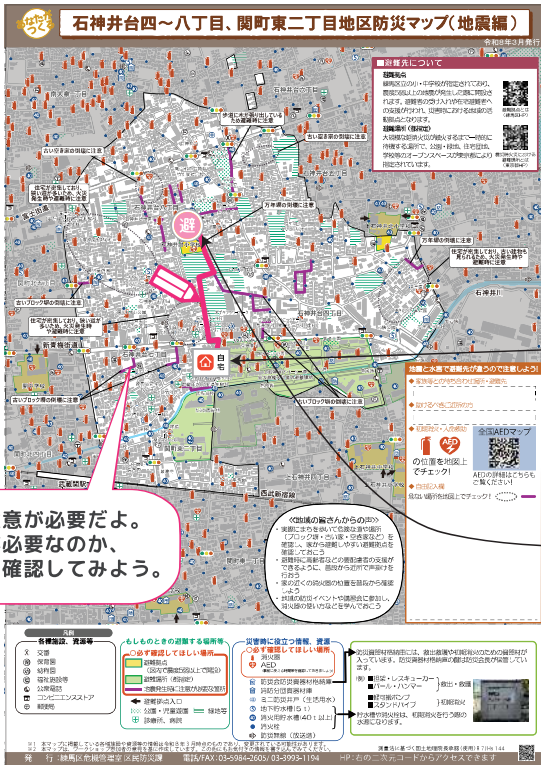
石神井台四～八丁目、関町東二丁目地区防災マップ（地震編）

令和6年3月発行

避難先について

避難拠点

避難場所（指定）

古い写真家の倒壊に注意

住宅が密集しており、狭い道が多いため、火災発生時や避難時に注意

住宅が密集しており、狭い道が多いため、火災発生時や避難時に注意

古いブロック塀の倒壊に注意

古い建物の倒壊に注意

万年塀の倒壊に注意

万年塀の倒壊に注意

古い建物の倒壊に注意

住宅が密集しており、古い建物も見られるため、火災発生時や避難時に注意

古いブロック塀の倒壊に注意

古いブロック塀の倒壊に注意

新青梅街道

石神井台

関町東

避

自宅

西武新宿線

意が必要だよ。
必要なのか、
確認してみよう。

地震と水害で避難先が違うので注意しよう！

全国AEDマップ

の位置を地図上でチェック！

《地域の皆さんからの声》

凡例

各種施設、資源等

交番
保育園
幼稚園
福祉施設
公衆電話
コンビニエンスストア
郵便局

もしものときの避難する場所等

必ず確認してほしい場所

避難拠点
避難場所
避難経路
診療所、病院

災害時に役立つ情報、資源

必ず確認してほしい場所

AED
防災倉庫
消火栓
防火水槽

発行：練馬区危機管理室区民防災課　電話/FAX：03-5984-2605/03-3993-1194